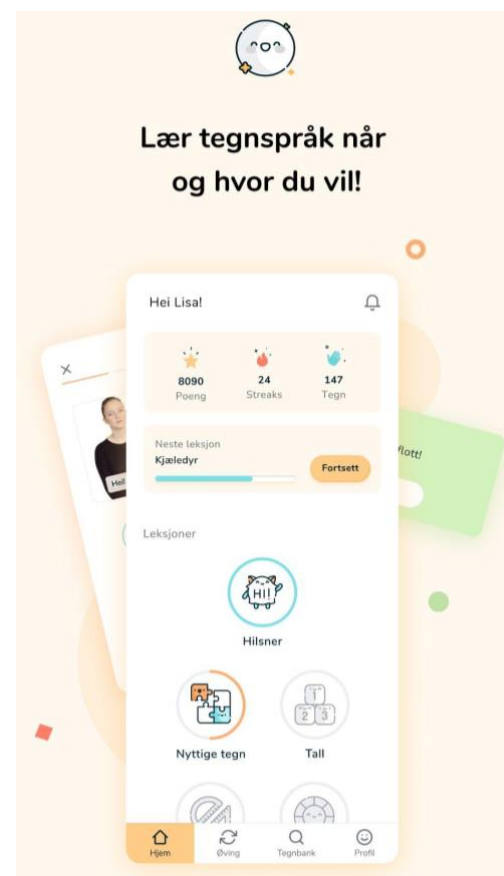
Lær tegnspråk når og hvor du vil!

Hei Lisa!

8090
Poeng

24
Streaks

147
Tegn

Neste leksjon
Kjæledyr
Fortsett

Leksjoner

HI!

Hilsner

Nyttige tegn

1
2 3

Tall

Hei

flott!

Hjem
Øving
Tegnbank
Profil